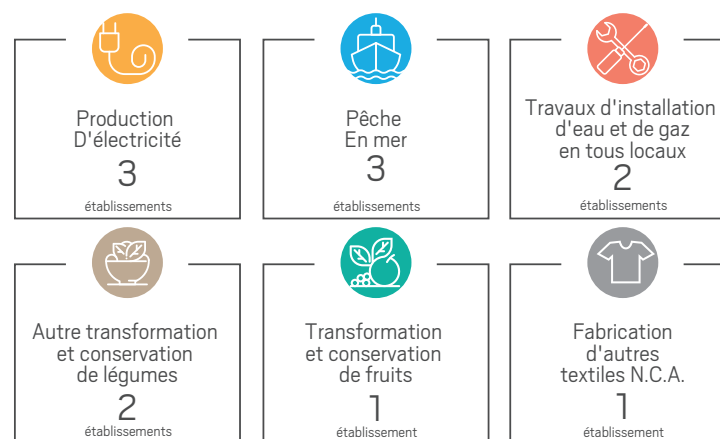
Production
D'électricité
3
établissements

Pêche
En mer
3
établissements

Travaux d'installation
d'eau et de gaz
en tous locaux
2
établissements

Autre transformation
et conservation
de légumes
2
établissements

Transformation
et conservation
de fruits
1
établissement

Fabrication
d'autres
textiles N.C.A.
1
établissement